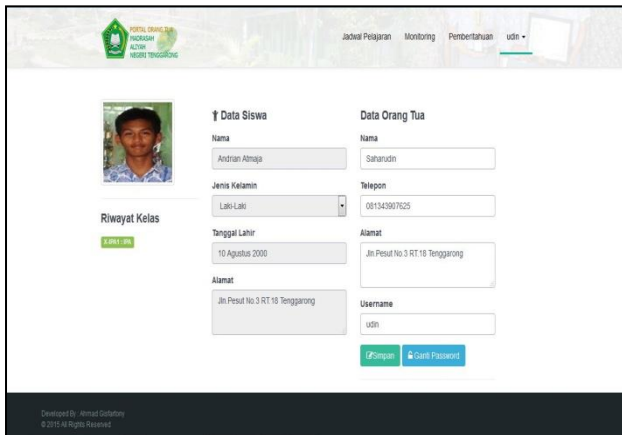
PORTAL ORANG TUA MADRASAH ALIYAH NEGERI TENGGARONG

Jadwal Pelajaran Monitoring Pemberitahuan udin ▾

Riwayat Kelas

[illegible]

Data Siswa

Nama

Andrian Atmaja

Jenis Kelamin

Laki-Laki

Tanggal Lahir

10 Agustus 2000

Alamat

Jln.Pesut No.3 RT.18 Tenggarong

Data Orang Tua

Nama

Saharudin

Telepon

081343907625

Alamat

Jln.Pesut No.3 RT.18 Tenggarong

Username

udin

Simpan

Ganti Password

Developed By Ahmad Gofarbory
© 2015 All Rights Reserved